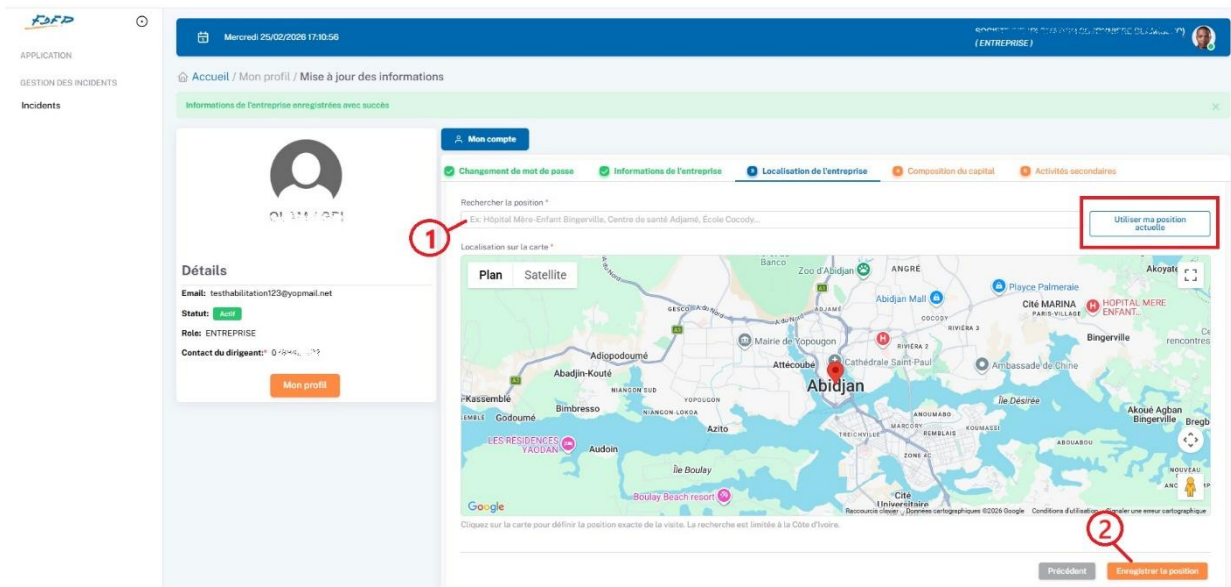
FDFP

APPLICATION

GESTION DES INCIDENTS

Incidents

Mercredi 25/02/2026 17:10:56

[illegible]
(ENTREPRISE)

Accueil / Mon profil / Mise à jour des informations

Informations de l'entreprise enregistrées avec succès

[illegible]

Détails

Email: testhabilitation123@yopmail.net

Statut: Actif

Role: ENTREPRISE

Contact du dirigeant: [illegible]

Mon profil

Mon compte

Changement de mot de passe | Informations de l'entreprise | Localisation de l'entreprise | Composition du capital | Activités secondaires

Rechercher la position *

Ex: Hôpital Mère-Enfant Bingerville, Centre de santé Adjamé, École Cocody...

Utiliser ma position actuelle

1

Localisation sur la carte *

Plan | Satellite

Banco
Zoo d'Abidjan
ANGRÉ
Akoyate
Plyace Palmeraie
Abidjan Mall
Cité MARINA
PARIS-VILLAGE
HOPITAL MERE ENFANT...
GESCO
ADJAMÉ
COCODY
RIVIÉRA 3
RIVIÉRA 2
Mairie de Yopougon
Bingerville
Adiopodoumé
Attécoubé
Cathédrale Saint-Paul
Ambassade de Chine
Abadjin-Kouté
NIANGON SUD
Abidjan
Kassemble
YOPOUGON
Île Désirée
Bimbresso
NIANGON-LOKOA
ANOUMABO
Akoué Agban Bingerville
EMBLE
Godoumé
Azito
MARCORY
KOUMASSI
TREICHVILLE
REMBLAIS
LES RÉSIDENCES YAODAN
Audoin
ABOUABOU
ZONE 4C
Île Boulay
NOUVEAU
Boulay Beach resort
Cité Universitaire
Google
Raccourcis clavier | Données cartographiques ©2026 Google | Conditions d'utilisation | Signaler une erreur cartographique

Cliquez sur la carte pour définir la position exacte de la visite. La recherche est limitée à la Côte d'Ivoire.

2

Précédent

Enregistrer la position